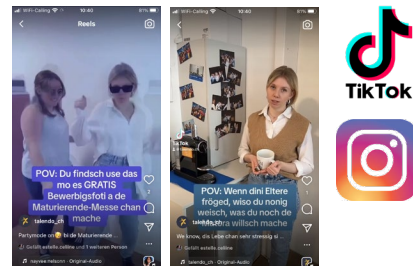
WiFi-Calling 10:40 87%

Reels

POV: Du findsch use das mo es GRATIS Bewerbigsfoti a de Maturierende-Messe chan mache

talendo_ch

Partymode on bi de Maturierende

Gefällt estelle.zellne und 1 weiteren Personen

nayeae.nelsonn · Original-Audio

WiFi-Calling 10:40 87%

POV: Wenn dini Eltere fröged, wiso du nonig weisch, was du noch de Matura willsch mache

talendo_ch

We know, die Lebe chan sehr stressig si

Gefällt estelle.zellne

talendo_ch · Original-Audio

TikTok